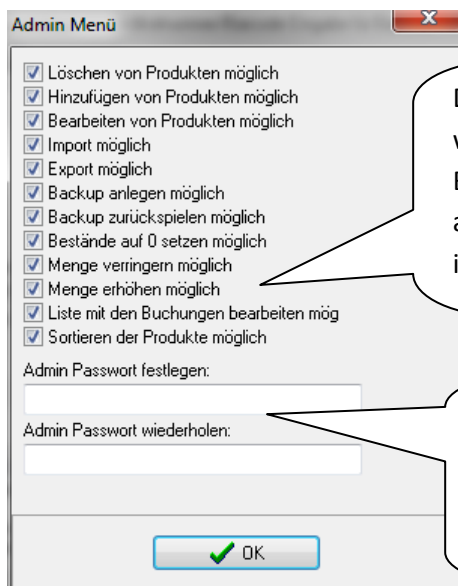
Admin Menü

Löschen von Produkten möglich
Hinzufügen von Produkten möglich
Bearbeiten von Produkten möglich
Import möglich
Export möglich
Backup anlegen möglich
Backup zurückspielen möglich
Bestände auf 0 setzen möglich
Menge verringern möglich
Menge erhöhen möglich
Liste mit den Buchungen bearbeiten mög
Sortieren der Produkte möglich

Admin Passwort festlegen:

Admin Passwort wiederholen:

OK

D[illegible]
v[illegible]
E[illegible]
a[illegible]
i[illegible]